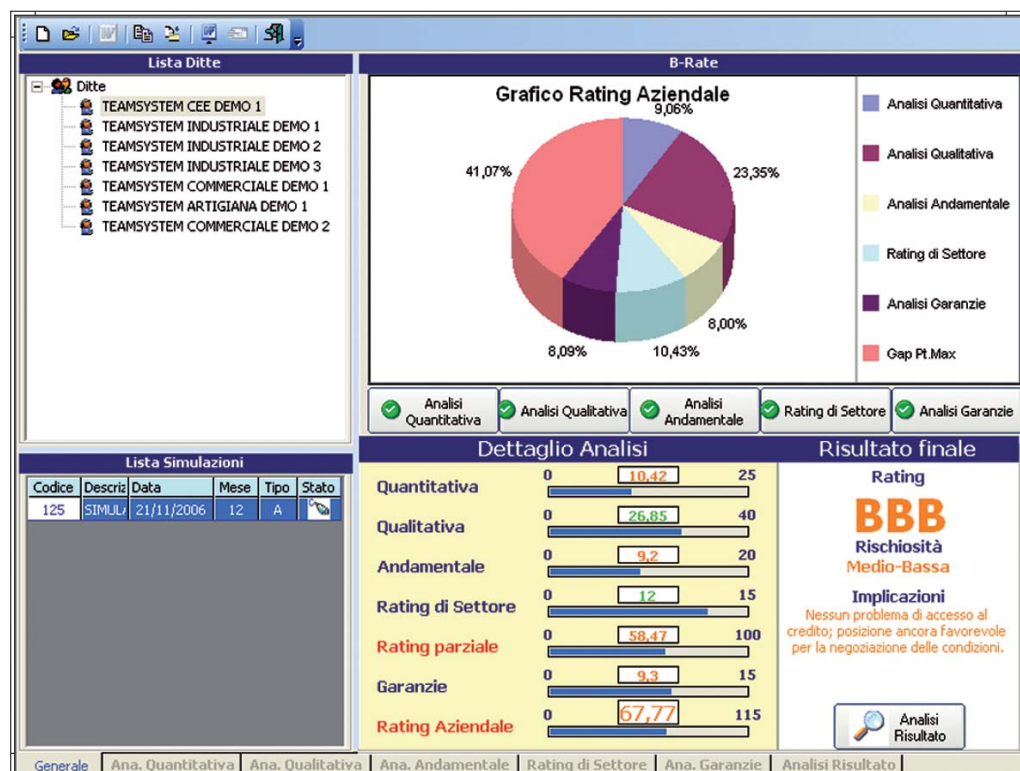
Lista Ditte

Ditte
TEAMSYSTEM CEE DEMO 1
TEAMSYSTEM INDUSTRIALE DEMO 1
TEAMSYSTEM INDUSTRIALE DEMO 2
TEAMSYSTEM INDUSTRIALE DEMO 3
TEAMSYSTEM COMMERCIALE DEMO 1
TEAMSYSTEM ARTIGIANA DEMO 1
TEAMSYSTEM COMMERCIALE DEMO 2

B-Rate

Grafico Rating Aziendale

9,06%
23,35%
41,07%
8,00%
8,09%
10,43%

Analisi Quantitativa
Analisi Qualitativa
Analisi Andamentale
Rating di Settore
Analisi Garanzie
Gap Pt.Max

Analisi Quantitativa | Analisi Qualitativa | Analisi Andamentale | Rating di Settore | Analisi Garanzie

Lista Simulazioni

| Codice | Descriz | Data | Mese | Tipo | Stato |
|---|---|---|---|---|---|
| 125 | SIMUL | 21/11/2006 | 12 | A | |

Dettaglio Analisi

Quantitativa 0 10,42 25
Qualitativa 0 26,85 40
Andamentale 0 9,2 20
Rating di Settore 0 12 15
Rating parziale 0 58,47 100
Garanzie 0 9,3 15
Rating Aziendale 0 67,77 115

Risultato finale

Rating
BBB
Rischiosità
Medio-Bassa
Implicazioni
Nessun problema di accesso al credito; posizione ancora favorevole per la negoziazione delle condizioni.

Analisi Risultato

Generale | Ana. Quantitativa | Ana. Qualitativa | Ana. Andamentale | Rating di Settore | Ana. Garanzie | Analisi Risultato